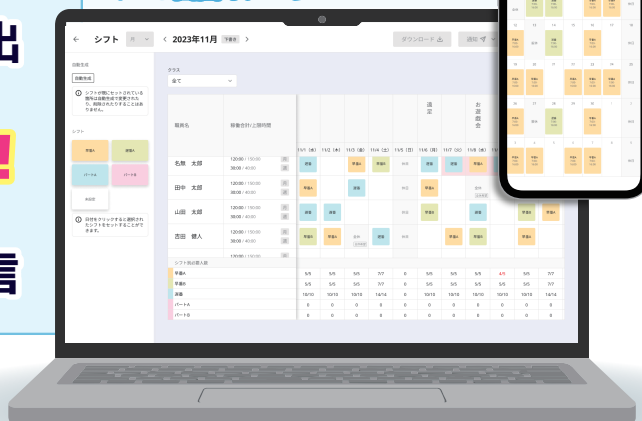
シフト

2023年11月

ダウンロード

自動生成

自動生成

シフトが既にセットされている箇所は自動生成で変更されたり、削除されたりすることはありません

シフト

早番A

早番B

パートA

パートB

日付をクリックすると選択されたシフトをセットすることができます。

クラス

全て

職員名

勤務合計/上限時間

名無 太郎

田中 太郎

山田 太郎

吉田 健人

12:00 / 150:00

30:00 / 40:00

遠足

お遊戯会

シフト別必要人数

早番A

早番B

遅番

パートA

パートB

| 5/5 | 5/5 | 5/5 | 7/7 | 0 | 5/5 | 5/5 | 4/5 | 5/5 | 5/5 |
|---|---|---|---|---|---|---|---|---|---|
| 5/5 | 5/5 | 5/5 | 7/7 | 0 | 5/5 | 5/5 | 5/5 | 5/5 | 7/7 |
| 10/10 | 10/10 | 10/10 | 14/14 | 0 | 10/10 | 10/10 | 10/10 | 10/10 | 10/10 |
| 0 | 0 | 0 | 0 | 0 | 0 | 0 | 0 | 0 | 0 |
| 0 | 0 | 0 | 0 | 0 | 0 | 0 | 0 | 0 | 0 |